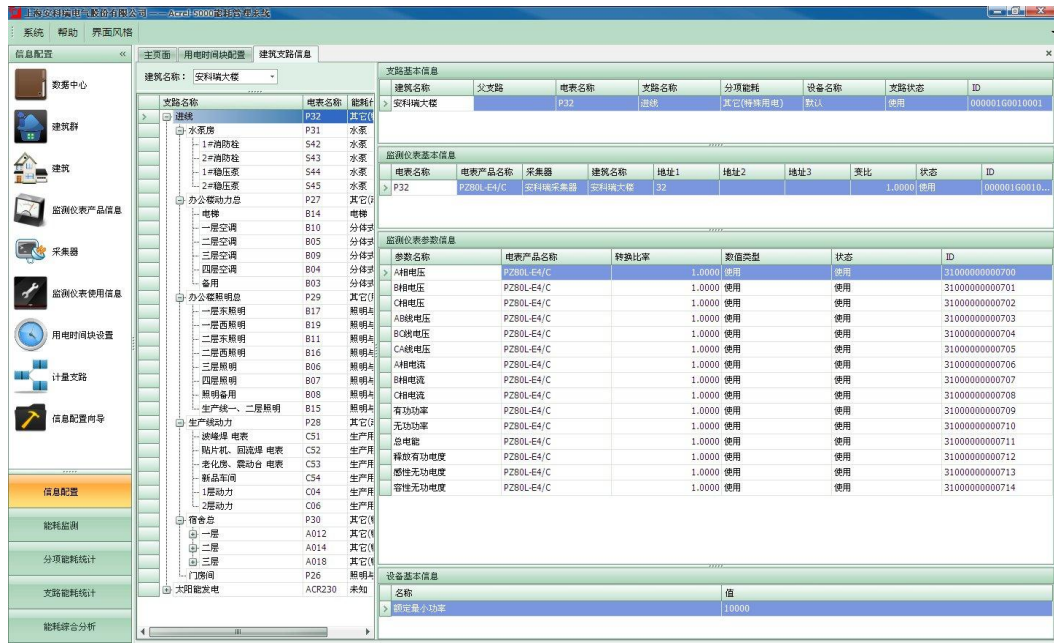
上海安科瑞电气股份有限公司——Acrel-5000能耗管理系统

系统 帮助 界面风格

信息配置 «

数据中心
建筑群
建筑
监测仪表产品信息
采集器
监测仪表使用信息
用电时间块设置
计量支路
信息配置向导

信息配置
能耗监测
分项能耗统计
支路能耗统计
能耗综合分析

主页面 用电时间块配置 建筑支路信息

建筑名称： 安科瑞大楼

| 支路名称 | 电表名称 | 能耗 |
|---|---|---|
| 进线 | P32 | 其它 |
| 水泵房 | P31 | 水泵 |
| 1#消防栓 | S42 | 水泵 |
| 2#消防栓 | S43 | 水泵 |
| 1#稳压泵 | S44 | 水泵 |
| 2#稳压泵 | S45 | 水泵 |
| 办公楼动力总 | P27 | 其它 |
| 电梯 | B14 | 电梯 |
| 一层空调 | B10 | 分体 |
| 二层空调 | B05 | 分体 |
| 三层空调 | B09 | 分体 |
| 四层空调 | B04 | 分体 |
| 备用 | B03 | 分体 |
| 办公楼照明总 | P29 | 其它 |
| 一层东照明 | B17 | 照明 |
| 一层西照明 | B19 | 照明 |
| 二层东照明 | B11 | 照明 |
| 二层西照明 | B16 | 照明 |
| 三层照明 | B06 | 照明 |
| 四层照明 | B07 | 照明 |
| 照明备用 | B08 | 照明 |
| 生产线一、二层照明 | B15 | 照明 |
| 生产线动力 | P28 | 其它 |
| 波峰焊 电表 | C51 | 生产 |
| 贴片机、回流焊 电表 | C52 | 生产 |
| 老化房、震动台 电表 | C53 | 生产 |
| 新品车间 | C54 | 生产 |
| 1层动力 | C04 | 生产 |
| 2层动力 | C06 | 生产 |
| 宿舍总 | P30 | 其它 |
| 一层 | A012 | 其它 |
| 二层 | A014 | 其它 |
| 三层 | A018 | 其它 |
| 门房间 | P26 | 照明 |
| 太阳能发电 | ACR230 | 未知 |

支路基本信息

| 建筑名称 | 父支路 | 电表名称 | 支路名称 | 分项能耗 | 设备名称 | 支路状态 | ID |
|---|---|---|---|---|---|---|---|
| 安科瑞大楼 | | P32 | 进线 | 其它(特殊用电) | 默认 | 使用 | 000001G0010001 |

监测仪表基本信息

| 电表名称 | 电表产品名称 | 采集器 | 建筑名称 | 地址1 | 地址2 | 地址3 | 变比 | 状态 | ID |
|---|---|---|---|---|---|---|---|---|---|
| P32 | PZ80L-E4/C | 安科瑞采集器 | 安科瑞大楼 | 32 | | | 1.0000 | 使用 | 000001G0010... |

监测仪表参数信息

| 参数名称 | 电表产品名称 | 转换比率 | 数值类型 | 状态 | ID |
|---|---|---|---|---|---|
| A相电压 | PZ80L-E4/C | 1.0000 | 使用 | 使用 | 31000000000700 |
| B相电压 | PZ80L-E4/C | 1.0000 | 使用 | 使用 | 31000000000701 |
| C相电压 | PZ80L-E4/C | 1.0000 | 使用 | 使用 | 31000000000702 |
| AB线电压 | PZ80L-E4/C | 1.0000 | 使用 | 使用 | 31000000000703 |
| BC线电压 | PZ80L-E4/C | 1.0000 | 使用 | 使用 | 31000000000704 |
| CA线电压 | PZ80L-E4/C | 1.0000 | 使用 | 使用 | 31000000000705 |
| A相电流 | PZ80L-E4/C | 1.0000 | 使用 | 使用 | 31000000000706 |
| B相电流 | PZ80L-E4/C | 1.0000 | 使用 | 使用 | 31000000000707 |
| C相电流 | PZ80L-E4/C | 1.0000 | 使用 | 使用 | 31000000000708 |
| 有功功率 | PZ80L-E4/C | 1.0000 | 使用 | 使用 | 31000000000709 |
| 无功功率 | PZ80L-E4/C | 1.0000 | 使用 | 使用 | 31000000000710 |
| 总电能 | PZ80L-E4/C | 1.0000 | 使用 | 使用 | 31000000000711 |
| 释放有功电度 | PZ80L-E4/C | 1.0000 | 使用 | 使用 | 31000000000712 |
| 感性无功电度 | PZ80L-E4/C | 1.0000 | 使用 | 使用 | 31000000000713 |
| 容性无功电度 | PZ80L-E4/C | 1.0000 | 使用 | 使用 | 31000000000714 |

设备基本信息

| 名称 | 值 |
|---|---|
| 额定最小功率 | 10000 |